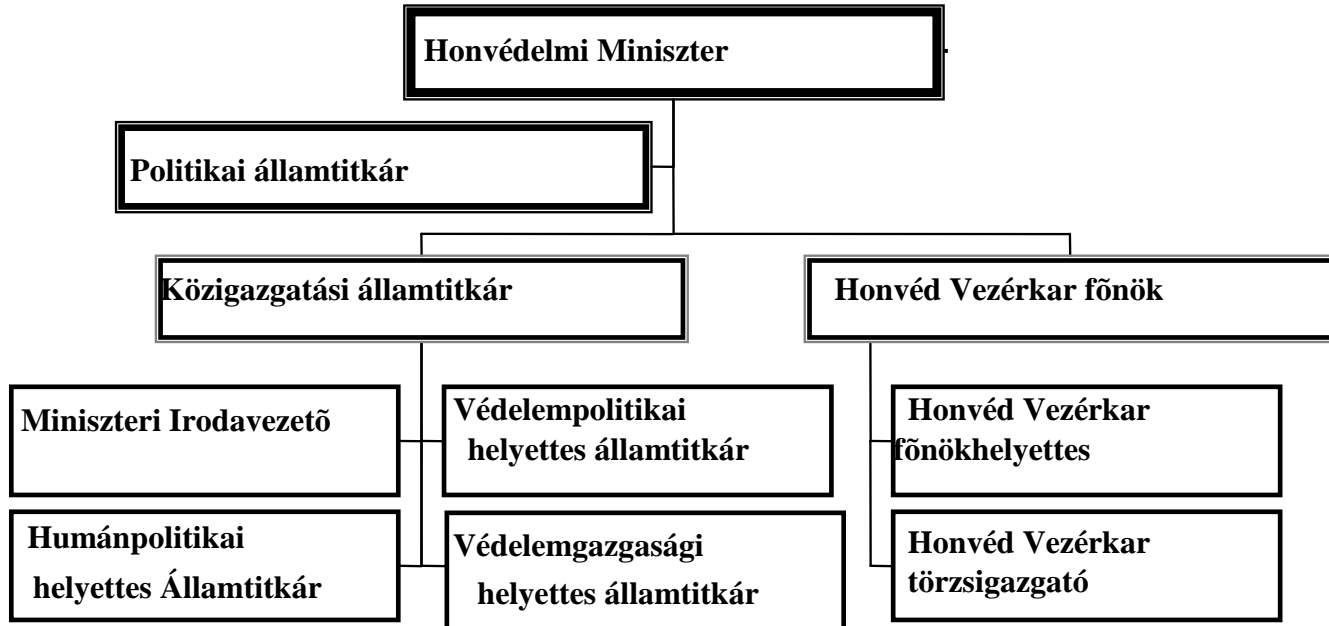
Honvédelmi Miniszter

Politikai államtitkár

Közigazgatási államtitkár

Honvéd Vezérkar fõnök

Miniszteri Irodavezetõ

Védelempolitikai helyettes államtitkár

Honvéd Vezérkar fõnökhelyettes

Humánpolitikai helyettes Államtitkár

Védelemgazgasági helyettes államtitkár

Honvéd Vezérkar törzsigazgató